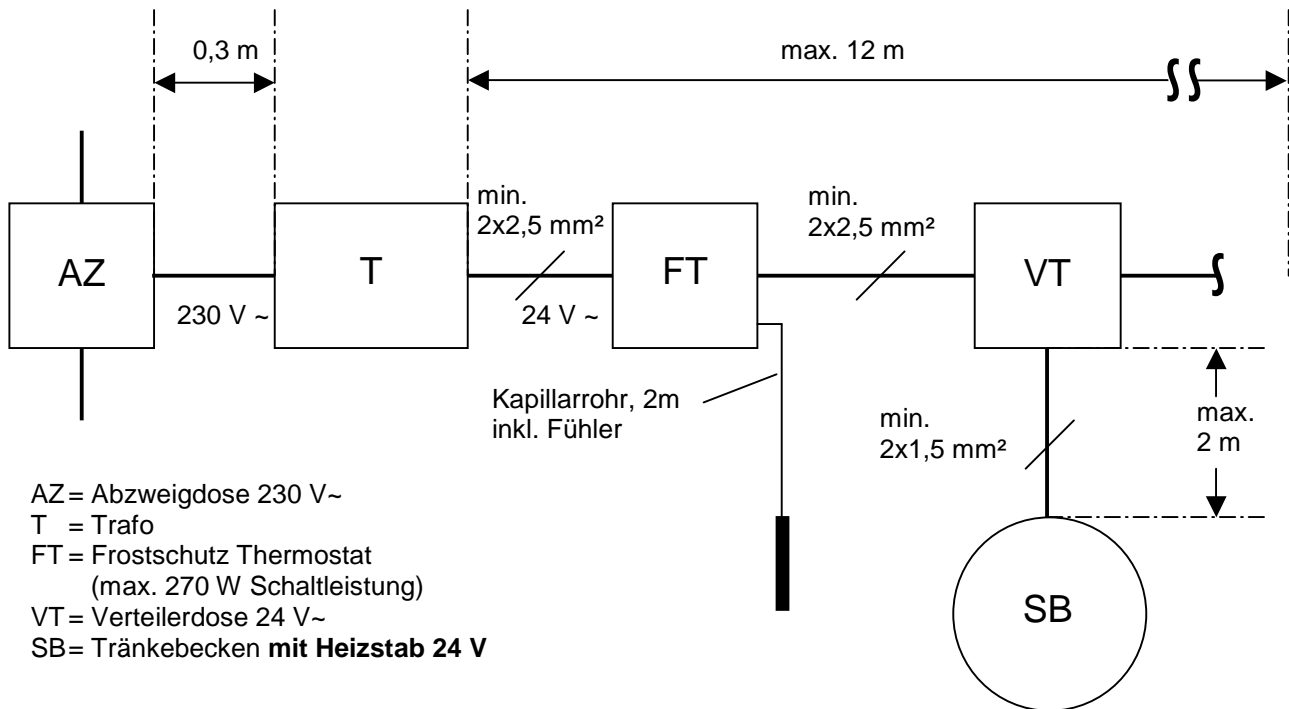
0,3 m

max. 12 m

AZ

230 V ~

T

min. 2x2,5 mm²

24 V ~

FT

min. 2x2,5 mm²

VT

Kapillarrohr, 2m inkl. Fühler

min. 2x1,5 mm²

max. 2 m

SB

AZ = Abzweigdose 230 V~
T = Trafo
FT = Frostschutz Thermostat (max. 270 W Schaltleistung)
VT = Verteilerdose 24 V~
SB = Tränkebecken **mit Heizstab 24 V**